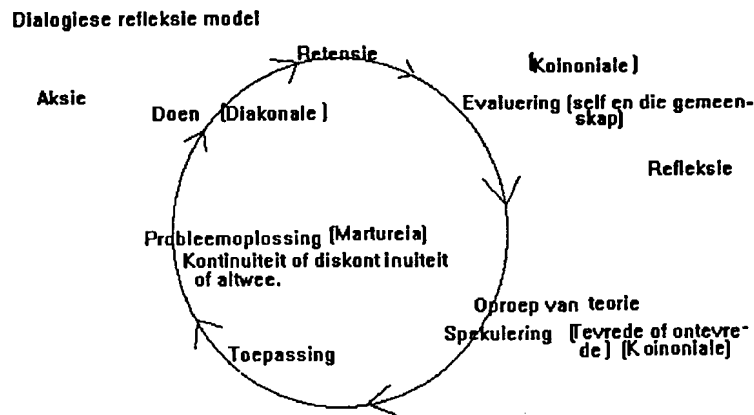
Dialogiese refleksie model

Retensie

(Koinoniale)

Aksie

Doen (Diakonale)

Evaluering (self en die gemeenskap)

Refleksie

Probleemoplossing (Martureia)
Kontinuiteit of diskontinuiteit of altwee.

Oproep van teorie

Spekulering (Tevrede of ontevrede) (Koinoniale)

Toepassing